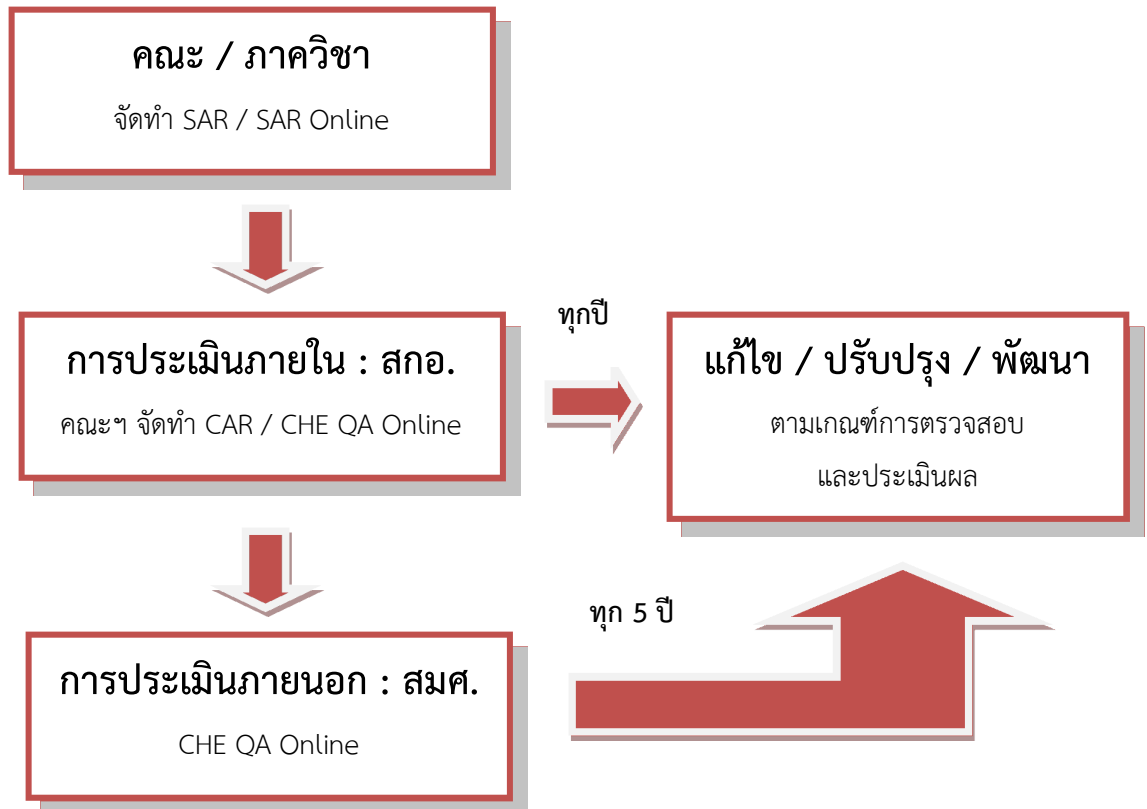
คณะ / ภาควิชา

จัดทำ SAR / SAR Online

การประเมินภายใน : สกอ.

คณะฯ จัดทำ CAR / CHE QA Online

ทุกปี

แก้ไข / ปรับปรุง / พัฒนา

ตามเกณฑ์การตรวจสอบ และประเมินผล

ทุก 5 ปี

การประเมินภายนอก : สมศ.

CHE QA Online